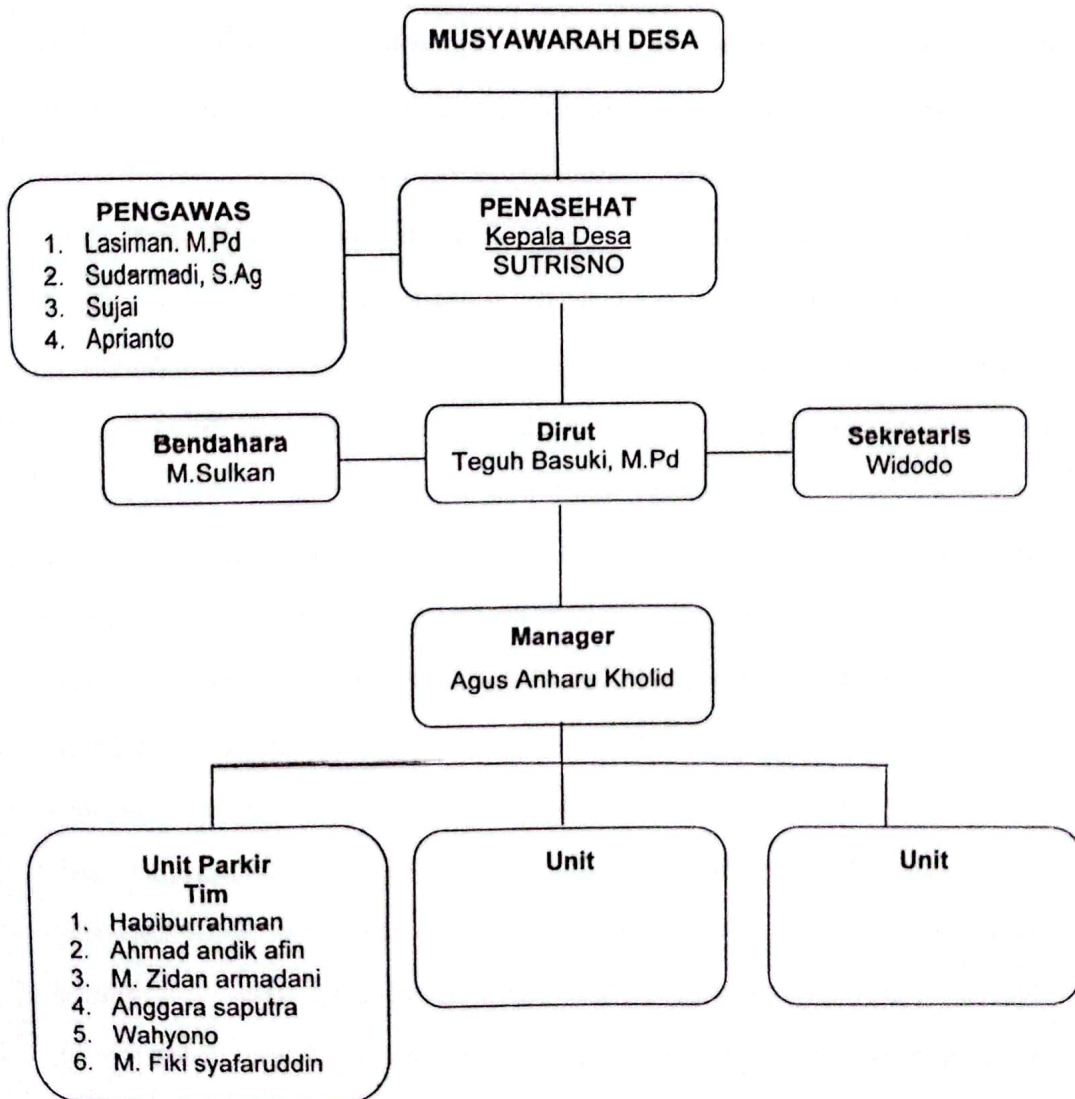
MUSYAWARAH DESA

PENGAWAS
1. Lasiman. M.Pd
2. Sudarmadi, S.Ag
3. Sujai
4. Aprianto

PENASEHAT
Kepala Desa
SUTRISNO

Bendahara
M.Sulkan

Dirut
Teguh Basuki, M.Pd

Sekretaris
Widodo

Manager
Agus Anharu Kholid

Unit Parkir
Tim
1. Habiburrahman
2. Ahmad andik afin
3. M. Zidan armadani
4. Anggara saputra
5. Wahyono
6. M. Fiki syafaruddin

Unit

Unit